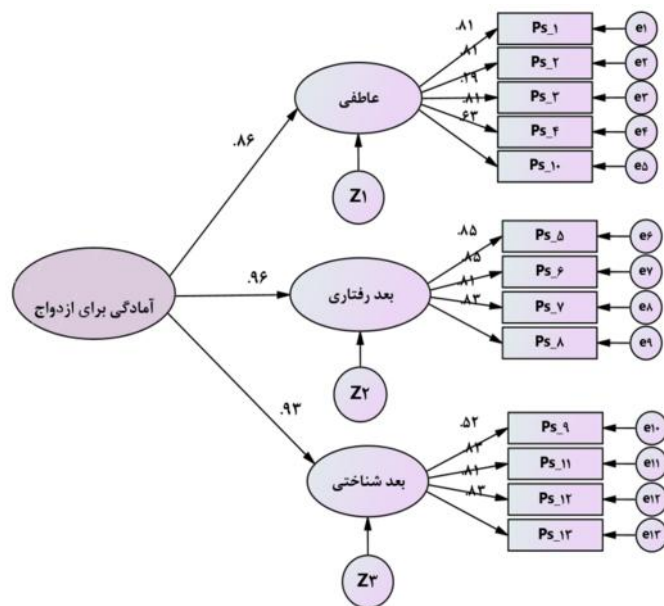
.۸۱
Ps_۱
e۱
.۸۱
Ps_۲
e۲
.۱۹
Ps_۳
e۳
.۸۱
Ps_۴
e۴
.۶۳
Ps_۱۰
e۵
عاطفی
Z۱
.۸۶

.۸۵
Ps_۵
e۶
.۸۵
Ps_۶
e۷
.۸۱
Ps_۷
e۸
.۸۳
Ps_۸
e۹
بعد رفتاری
Z۲
.۹۶
آمادگی برای ازدواج

.۹۳
.۵۲
Ps_۹
e۱۰
.۸۲
Ps_۱۱
e۱۱
.۸۱
Ps_۱۲
e۱۲
.۸۳
Ps_۱۳
e۱۳
بعد شناختی
Z۳